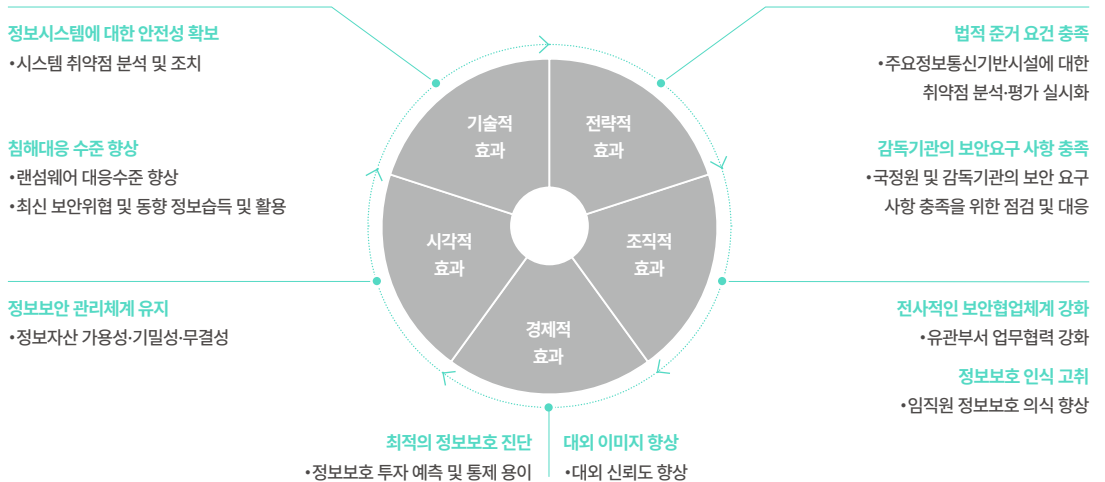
정보시스템에 대한 안전성 확보
•시스템 취약점 분석 및 조치

침해대응 수준 향상
•랜섬웨어 대응수준 향상
•최신 보안위협 및 동향 정보습득 및 활용

정보보안 관리체계 유지
•정보자산 가용성·기밀성·무결성

법적 준거 요건 충족
•주요정보통신기반시설에 대한 취약점 분석·평가 실시화

감독기관의 보안요구 사항 충족
•국정원 및 감독기관의 보안 요구 사항 충족을 위한 점검 및 대응

전사적인 보안협업체계 강화
•유관부서 업무협력 강화

정보보호 인식 고취
•임직원 정보보호 의식 향상

기술적 효과

전략적 효과

조직적 효과

경제적 효과

시각적 효과

최적의 정보보호 진단
•정보보호 투자 예측 및 통제 용이

대외 이미지 향상
•대외 신뢰도 향상